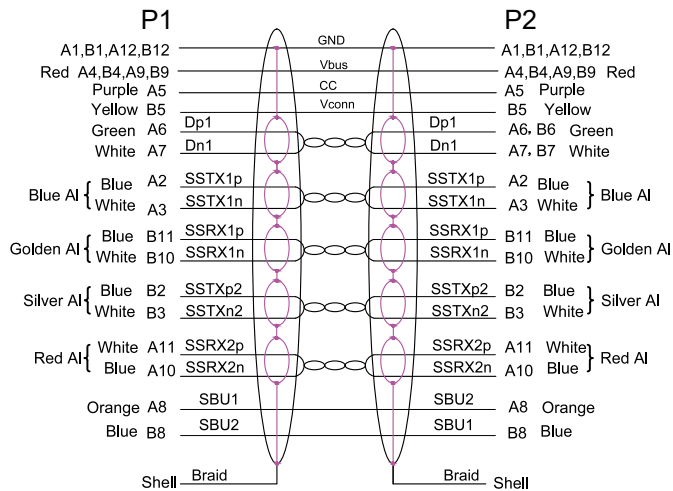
P1

P2

A1,B1,A12,B12 GND A1,B1,A12,B12

Red A4,B4,A9,B9 Vbus A4,B4,A9,B9 Red

Purple A5 CC A5 Purple

Yellow B5 Vconn B5 Yellow

Green A6 Dp1 Dp1 A6、B6 Green

White A7 Dn1 Dn1 A7、B7 White

Blue Al { Blue A2 SSTX1p SSTX1p A2 Blue } Blue Al

White A3 SSTX1n SSTX1n A3 White

Golden Al { Blue B11 SSRX1p SSRX1p B11 Blue } Golden Al

White B10 SSRX1n SSRX1n B10 White

Silver Al { Blue B2 SSTXp2 SSTXp2 B2 Blue } Silver Al

White B3 SSTXn2 SSTXn2 B3 White

Red Al { White A11 SSRX2p SSRX2p A11 White } Red Al

Blue A10 SSRX2n SSRX2n A10 Blue

Orange A8 SBU1 SBU2 A8 Orange

Blue B8 SBU2 SBU1 B8 Blue

Shell Braid Braid Shell